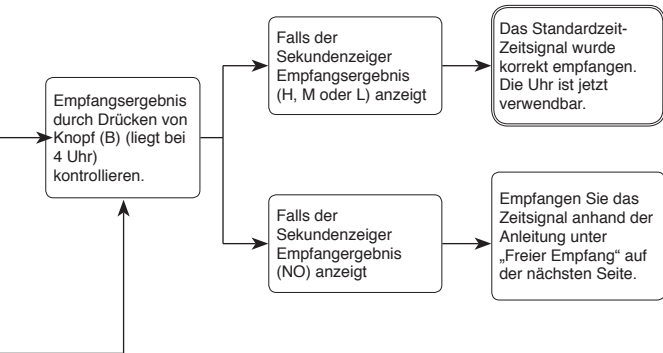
Empfangsergebnis durch Drücken von Knopf (B) (liegt bei 4 Uhr) kontrollieren.

Falls der Sekundenzeiger Empfangsergebnis (H, M oder L) anzeigt

Das Standardzeit-Zeitsignal wurde korrekt empfangen. Die Uhr ist jetzt verwendbar.

Falls der Sekundenzeiger Empfangergebnis (NO) anzeigt

Empfangen Sie das Zeitsignal anhand der Anleitung unter „Freier Empfang“ auf der nächsten Seite.